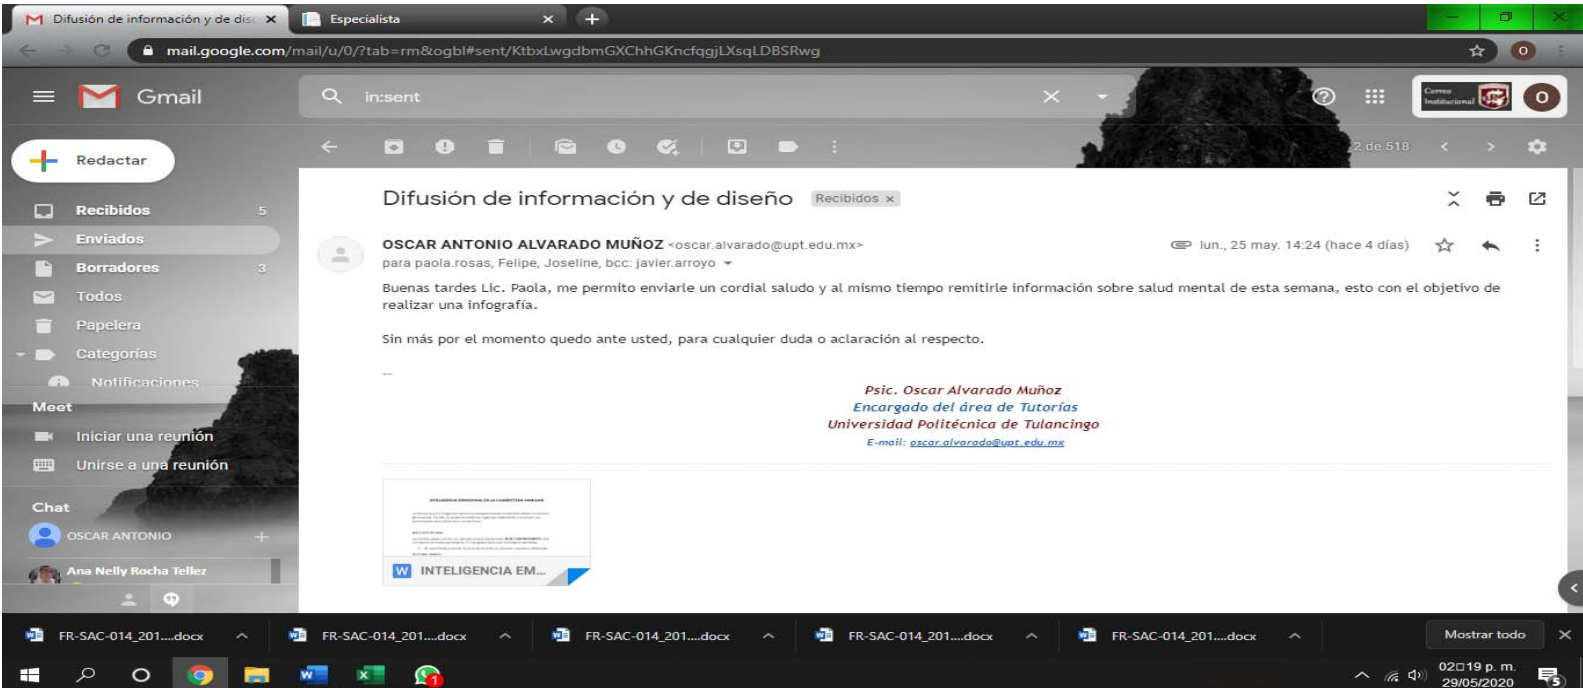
Difusión de información y de dis ×
Especialista ×
+
mail.google.com/mail/u/0/?tab=rm&ogbl#sent/KtbxLwgdbmGXChhGKncfqgjLXsqLDBSRwg

Gmail
in:sent
Correo Institucional
O

Redactar
Recibidos 5
Enviados
Borradores 3
Todos
Papelera
Categorías
Notificaciones
Meet
Iniciar una reunión
Unirse a una reunión
Chat
OSCAR ANTONIO
Ana Nelly Rocha Tellez

2 de 518

Difusión de información y de diseño Recibidos ×

OSCAR ANTONIO ALVARADO MUÑOZ <oscar.alvarado@upt.edu.mx>
lun., 25 may. 14:24 (hace 4 días)
para paola.rosas, Felipe, Joseline, bcc: javier.arroyo

Buenas tardes Lic. Paola, me permito enviarle un cordial saludo y al mismo tiempo remitirle información sobre salud mental de esta semana, esto con el objetivo de realizar una infografía.

Sin más por el momento quedo ante usted, para cualquier duda o aclaración al respecto.

--

Psic. Oscar Alvarado Muñoz
Encargado del área de Tutorías
Universidad Politécnica de Tulancingo
E-mail: oscar.alvarado@upt.edu.mx

INTELIGENCIA EM...

FR-SAC-014_201....docx
FR-SAC-014_201....docx
FR-SAC-014_201....docx
FR-SAC-014_201....docx
FR-SAC-014_201....docx
Mostrar todo

02:19 p. m.
29/05/2020